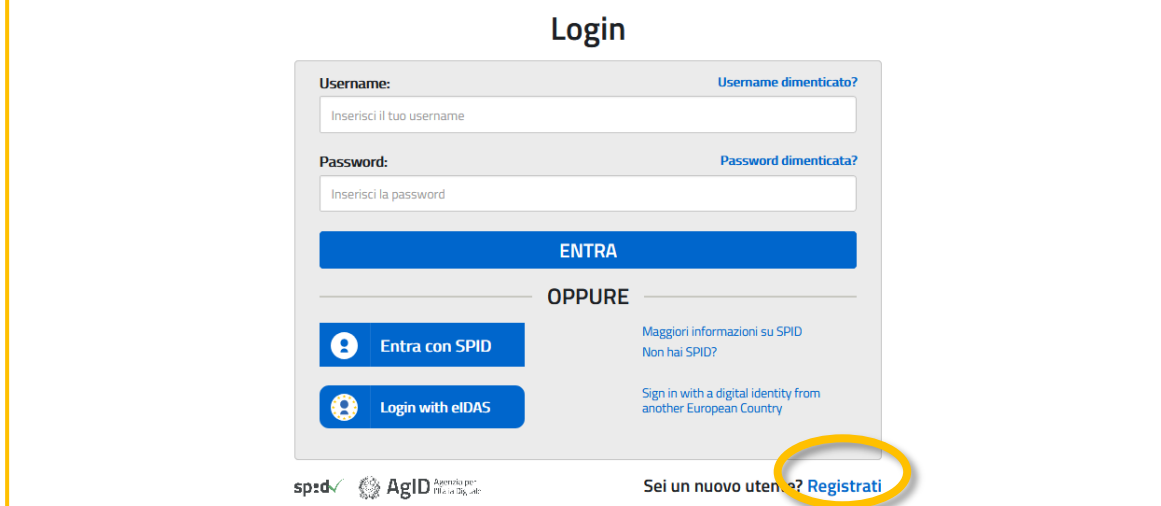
Login

Username:
Username dimenticato?
Inserisci il tuo username

Password:
Password dimenticata?
Inserisci la password

ENTRA

OPPURE

Entra con SPID
Maggiori informazioni su SPID
Non hai SPID?

Login with eIDAS
Sign in with a digital identity from another European Country

spid AgID Agenzia per l'Italia Digitale
Sei un nuovo utente? Registrati